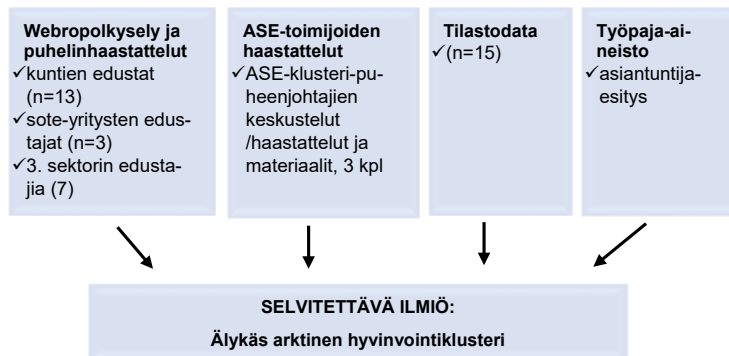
**Webropolkysely ja puhelinhaastattelut**
✓kuntien edustat (n=13)
✓sote-yritysten edustajat (n=3)
✓3. sektorin edustajia (7)

**ASE-toimijoiden haastattelut**
✓ASE-klusteri-puheenjohtajien keskustelut /haastattelut ja materiaalit, 3 kpl

**Tilastodata**
✓(n=15)

**Työpaja-aineisto**
✓asiantuntija-esitys

**SELVITETTÄVÄ ILMIÖ:**

**Älykäs arktinen hyvinvointiklusteri**